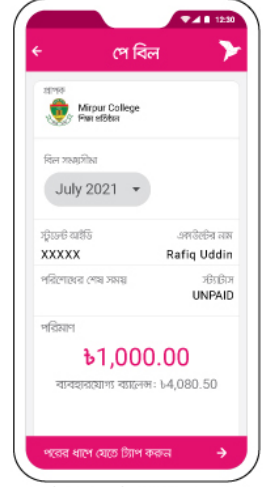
12:30

পে বিল

প্রাপক
Mirpur College
শিক্ষা প্রতিষ্ঠান

বিল সময়সীমা
July 2021

স্টুডেন্ট আইডি
XXXXX

একাউন্টের নাম
Rafiq Uddin

পরিশোধের শেষ সময়

স্ট্যাটাস
UNPAID

পরিমাণ
৳1,000.00
ব্যবহারযোগ্য ব্যালেন্স: ৳4,080.50

পরের ধাপে যেতে ট্যাপ করুন